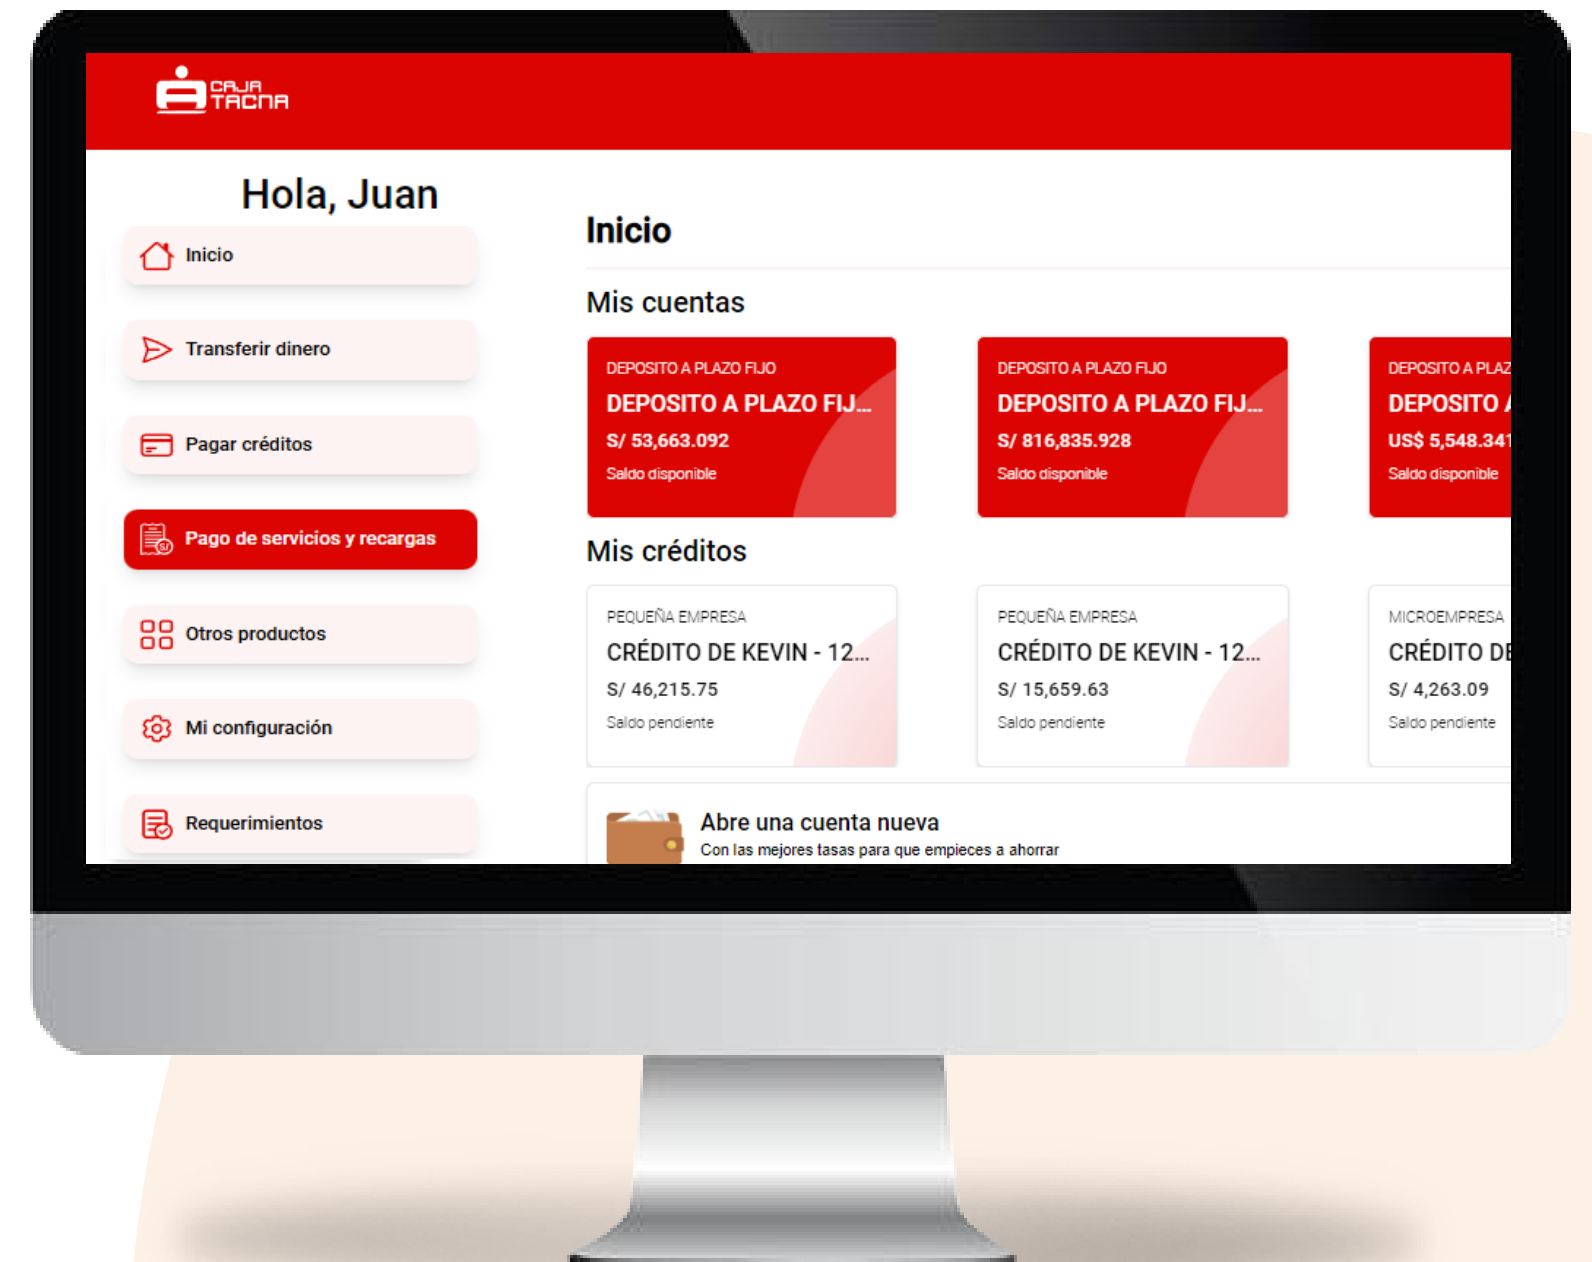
CAJA TACNA

Hola, Juan

Inicio

Transferir dinero

Pagar créditos

Pago de servicios y recargas

Otros productos

Mi configuración

Requerimientos

Inicio

Mis cuentas

DEPOSITO A PLAZO FIJO
DEPOSITO A PLAZO FIJ...
S/ 53,663.092
Saldo disponible

DEPOSITO A PLAZO FIJO
DEPOSITO A PLAZO FIJ...
S/ 816,835.928
Saldo disponible

DEPOSITO A PLAZ
DEPOSITO A
US$ 5,548.341
Saldo disponible

Mis créditos

PEQUEÑA EMPRESA
CRÉDITO DE KEVIN - 12...
S/ 46,215.75
Saldo pendiente

PEQUEÑA EMPRESA
CRÉDITO DE KEVIN - 12...
S/ 15,659.63
Saldo pendiente

MICROEMPRESA
CRÉDITO DE
S/ 4,263.09
Saldo pendiente

Abre una cuenta nueva
Con las mejores tasas para que empieces a ahorrar